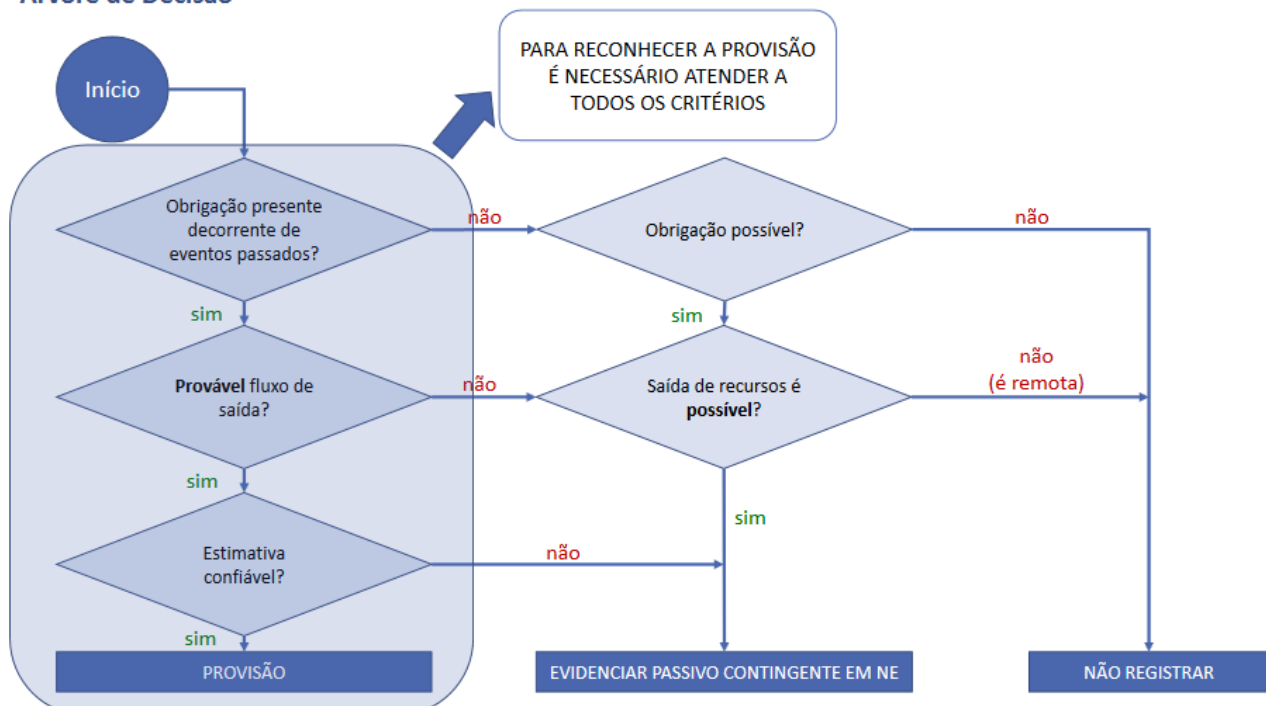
Árvore de Decisão

Início

PARA RECONHECER A PROVISÃO É NECESSÁRIO ATENDER A TODOS OS CRITÉRIOS

Obrigação presente decorrente de eventos passados?

não

Obrigação possível?

não

sim

sim

**Provável** fluxo de saída?

não

Saída de recursos é **possível**?

não (é remota)

sim

sim

Estimativa confiável?

não

sim

PROVISÃO

EVIDENCIAR PASSIVO CONTINGENTE EM NE

NÃO REGISTRAR